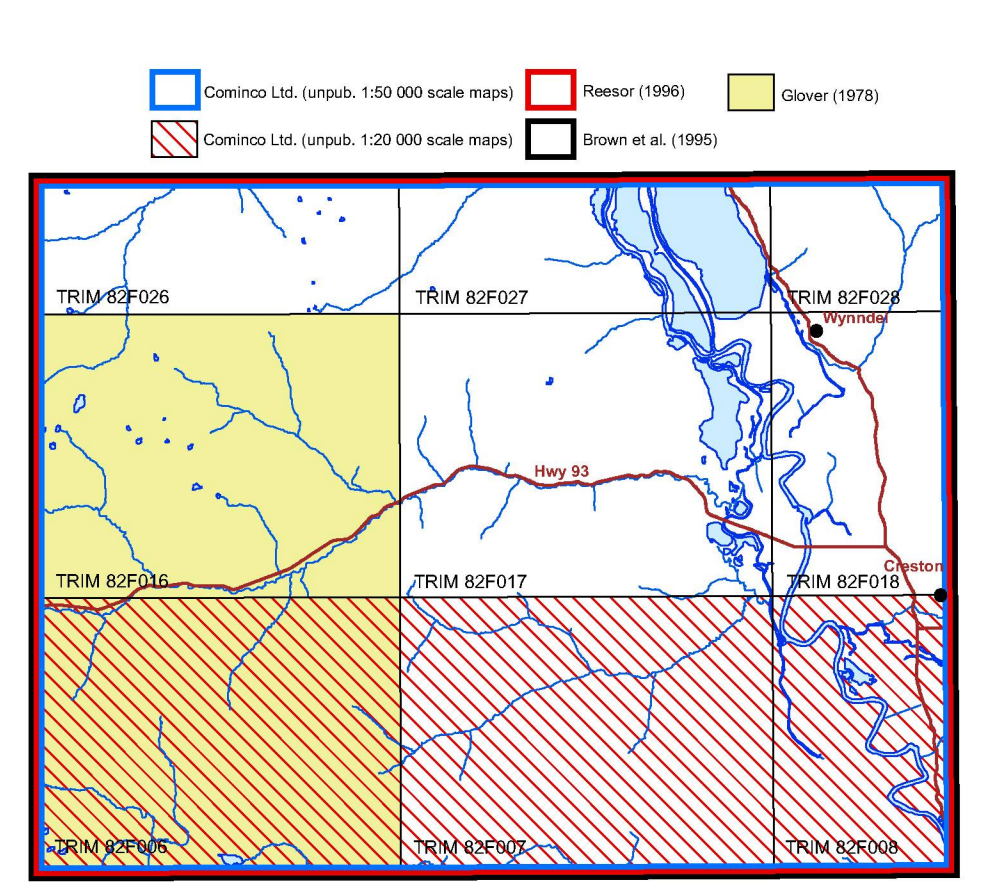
Cominco Ltd. (unpub. 1:50 000 scale maps)
Reesor (1996)
Glover (1978)
Cominco Ltd. (unpub. 1:20 000 scale maps)
Brown et al. (1995)

TRIM 82F026
TRIM 82F027
TRIM 82F028
Wynndel
Hwy 93
TRIM 82F016
TRIM 82F017
TRIM 82F018
Creston
TRIM 82F006
TRIM 82F007
TRIM 82F008